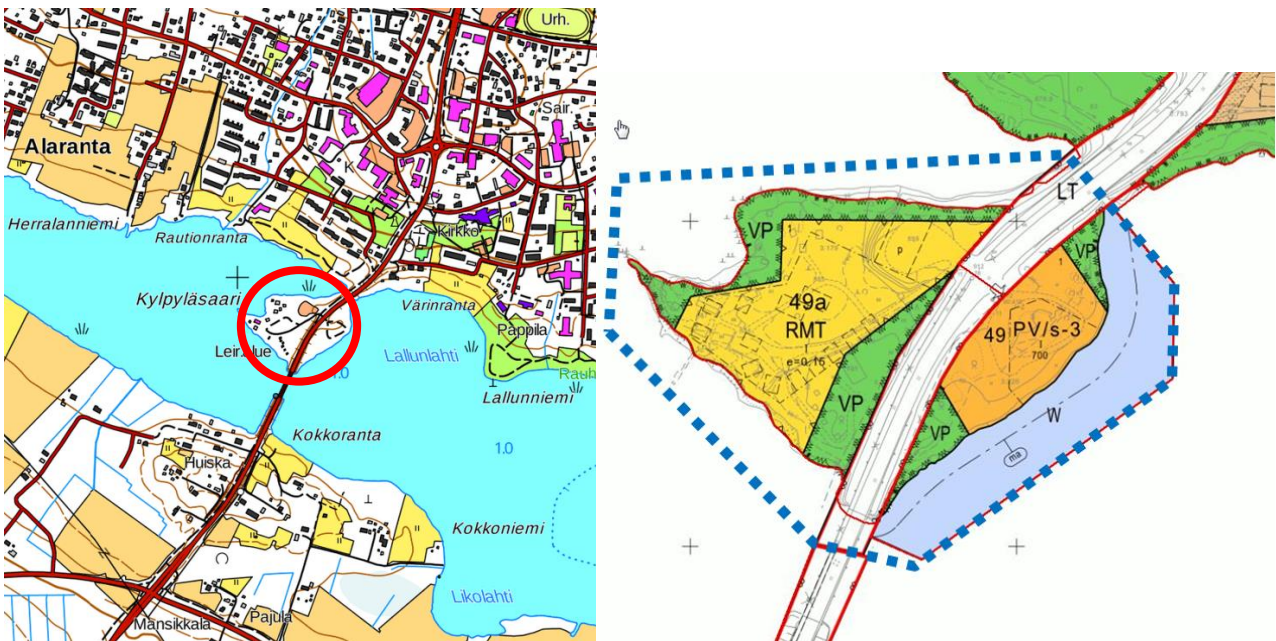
Urh.

Sair.

Alaranta

Herralanniemi

Rautionranta

Kirkko

Kylpyläsaari

Värinranta

Pappila

Leirialue

Lallunlahti

1.0

Lallunniemi

Kokkoranta

Huiska

1.0

Kokkoniemi

Likolahti

Mansikkala

Pajula

LT

VP

49a

RMT

e=0.15

VP

VP

49 PV/s-3

700

VP

W

ma